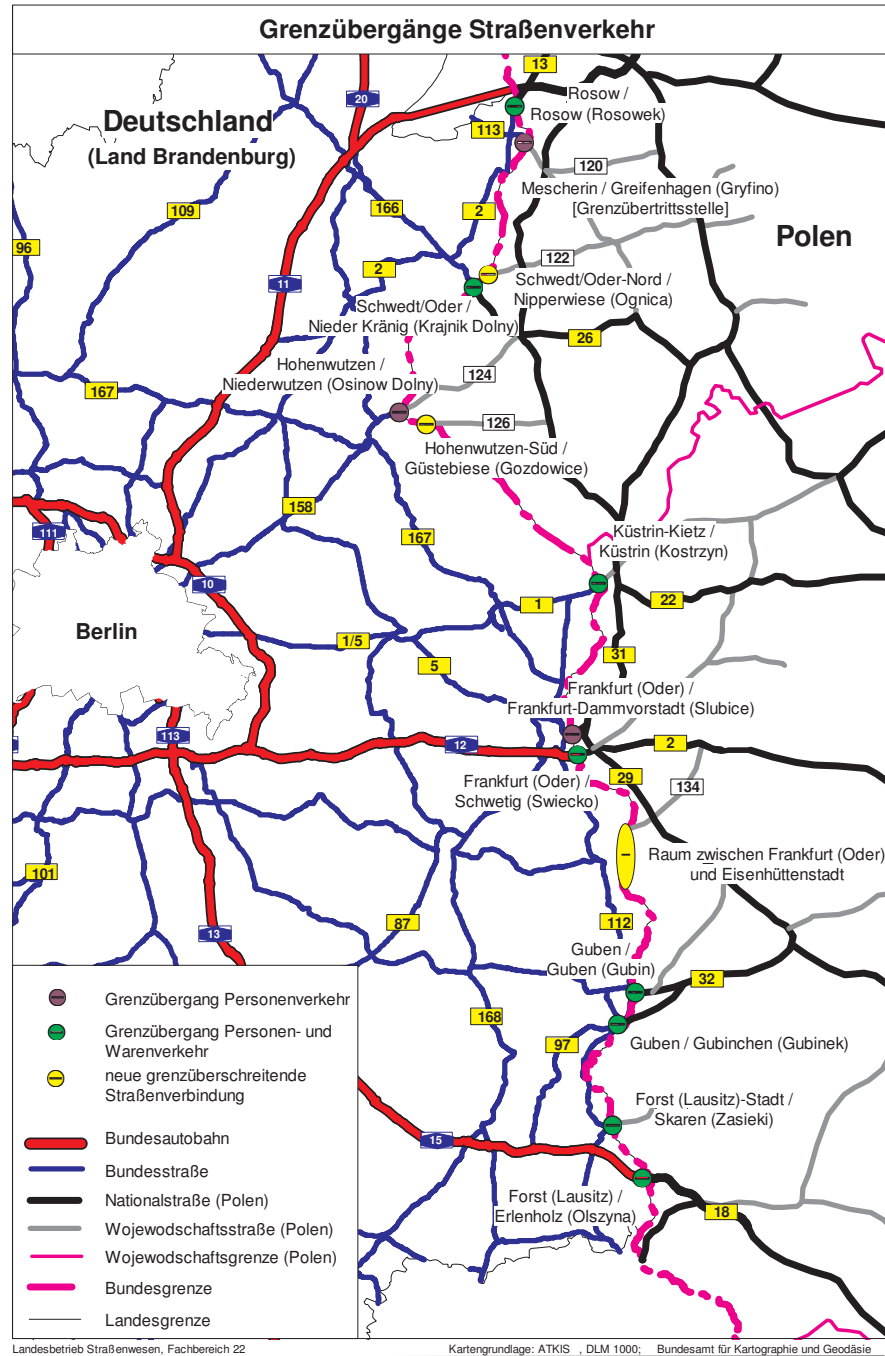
Grenzübergänge Straßenverkehr

Deutschland
(Land Brandenburg)

Polen

13
Rosow /
Rosow (Rosowek)
20
113
120
Mescherin / Greifenhagen (Gryfino)
[Grenzübertrittsstelle]
109
166
2
96
122
Schwedt/Oder-Nord /
Nipperwiese (Ognica)
2
11
Schwedt/Oder /
Nieder Kränig (Krajnik Dolny)
26
Hohenwutzen /
Niederwutzen (Osinow Dolny)
124
167
126
Hohenwutzen-Süd /
Güstebiese (Gozdowice)
158
111
167
Küstrin-Kietz /
Küstrin (Kostrzyn)
10
22
Berlin
1
1/5
5
31
Frankfurt (Oder) /
Frankfurt-Dammvorstadt (Slubice)
113
12
2
Frankfurt (Oder) /
Schwetig (Swiecko)
29
134
Raum zwischen Frankfurt (Oder)
und Eisenhüttenstadt
101
87
112
13
Guben /
Guben (Gubin)
32
168
97
Guben / Gubinchen (Gubinek)
Forst (Lausitz)-Stadt /
Skaren (Zasieki)
15
Forst (Lausitz) /
Erlenholz (Olszyna)
18

Grenzübergang Personenverkehr
Grenzübergang Personen- und Warenverkehr
neue grenzüberschreitende Straßenverbindung
Bundesautobahn
Bundesstraße
Nationalstraße (Polen)
Wojewodschaftsstraße (Polen)
Wojewodschaftsgrenze (Polen)
Bundesgrenze
Landesgrenze

Landesbetrieb Straßenwesen, Fachbereich 22
Kartengrundlage: ATKIS , DLM 1000; Bundesamt für Kartographie und Geodäsie